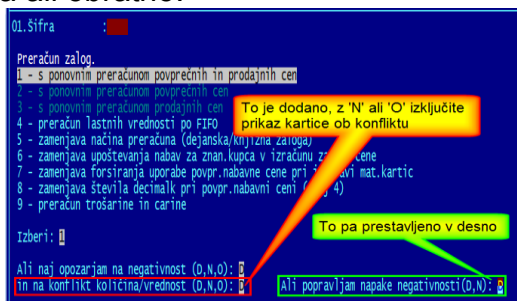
01.Šifra :

Preračun zalog.
1 - s ponovnim preračunom povprečnih in prodajnih cen
2 - s ponovnim preračunom povprečnih cen
3 - s ponovnim preračunom prodajnih cen
4 - preračun lastnih vrednosti po FIFO
5 - zamenjava načina preračuna (dejanska/knjižna zaloga)
6 - zamenjava upoštevanja nabav za znan.kupca v izračunu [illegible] cene
7 - zamenjava forsiranja uporabe povpr.nabavne cene pri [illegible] mat.kartic
8 - zamenjava števila decimalk pri povpr.nabavni ceni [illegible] 4)
9 - preračun trošarine in carine

Izberi: 1

Ali naj opozarjam na negativnost (D,N,O): D
in na konflikt količina/vrednost (D,N,O): D

Ali popravljam napake negativnosti(D,N): D

To je dodano, z 'N' ali 'O' izključite prikaz kartice ob konfliktu

To pa prestavljeno v desno